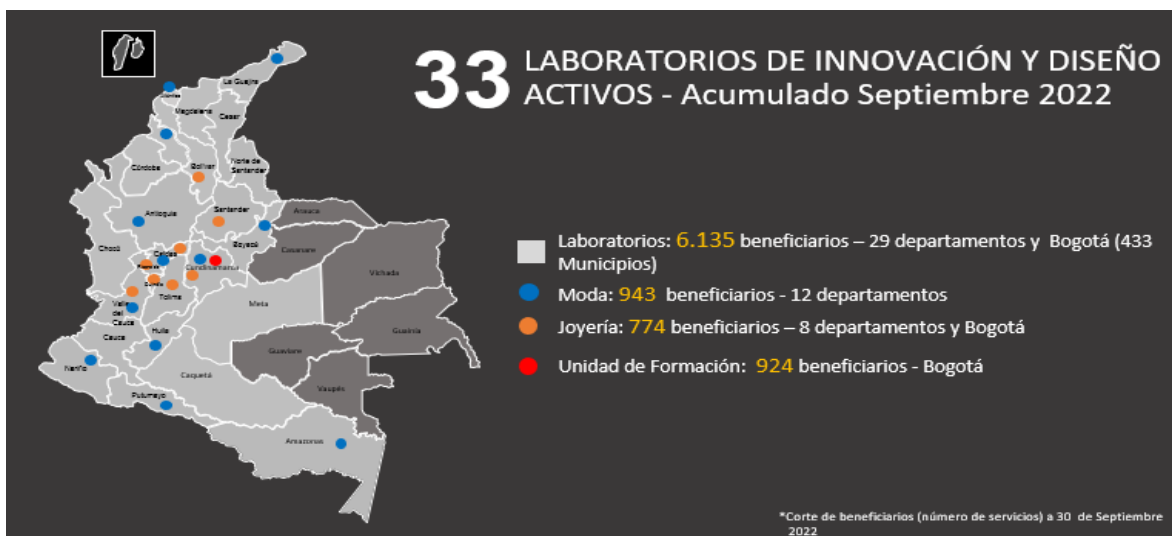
33 LABORATORIOS DE INNOVACIÓN Y DISEÑO ACTIVOS - Acumulado Septiembre 2022

La Guajira
Magdalena
Cesar
Córdoba
Bolívar
Norte de Santander
Antioquia
Santander
Arauca
Boyacá
Casanare
Chocó
Caldas
Risaralda
Quindío
Cundinamarca
Tolima
Valle del Cauca
Vichada
Meta
Guainía
Cauca
Huila
Guaviare
Nariño
Caquetá
Vaupés
Putumayo
Amazonas

Laboratorios: 6.135 beneficiarios – 29 departamentos y Bogotá (433 Municipios)

Moda: 943 beneficiarios - 12 departamentos

Joyería: 774 beneficiarios – 8 departamentos y Bogotá

Unidad de Formación: 924 beneficiarios - Bogotá

*Corte de beneficiarios (número de servicios) a 30 de Septiembre 2022